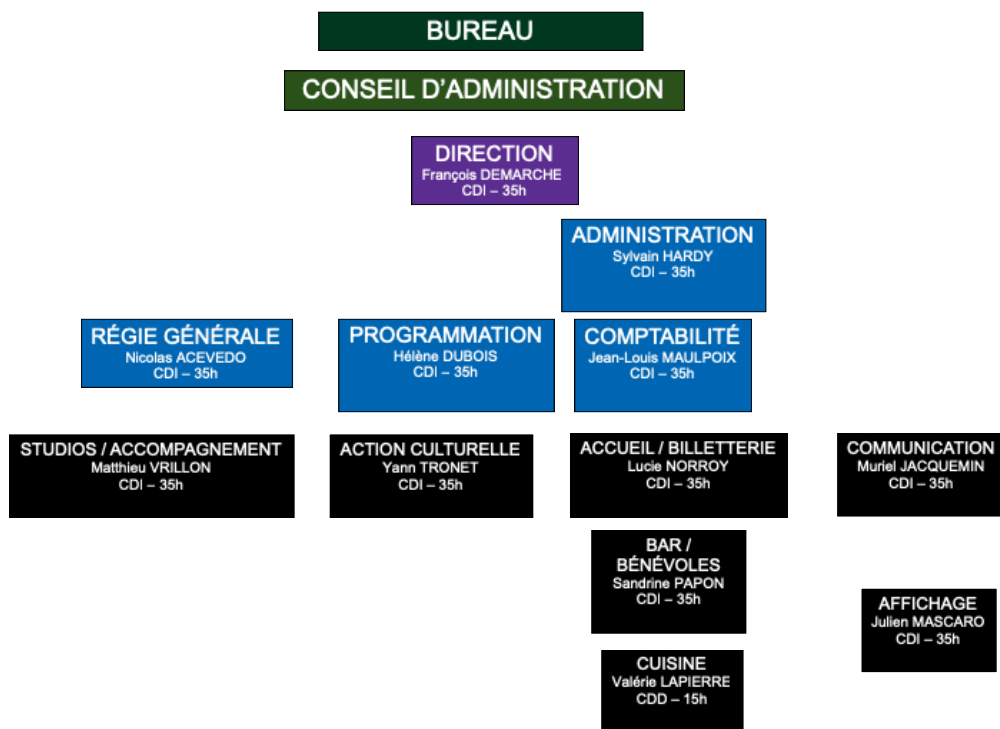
BUREAU

CONSEIL D'ADMINISTRATION

DIRECTION
François DEMARCHE
CDI – 35h

ADMINISTRATION
Sylvain HARDY
CDI – 35h

RÉGIE GÉNÉRALE
Nicolas ACEVEDO
CDI – 35h

PROGRAMMATION
Hélène DUBOIS
CDI – 35h

COMPTABILITÉ
Jean-Louis MAULPOIX
CDI – 35h

STUDIOS / ACCOMPAGNEMENT
Matthieu VRILLON
CDI – 35h

ACTION CULTURELLE
Yann TRONET
CDI – 35h

ACCUEIL / BILLETTERIE
Lucie NORROY
CDI – 35h

COMMUNICATION
Muriel JACQUEMIN
CDI – 35h

BAR / BÉNÉVOLES
Sandrine PAPON
CDI – 35h

AFFICHAGE
Julien MASCARO
CDI – 35h

CUISINE
Valérie LAPIERRE
CDD – 15h